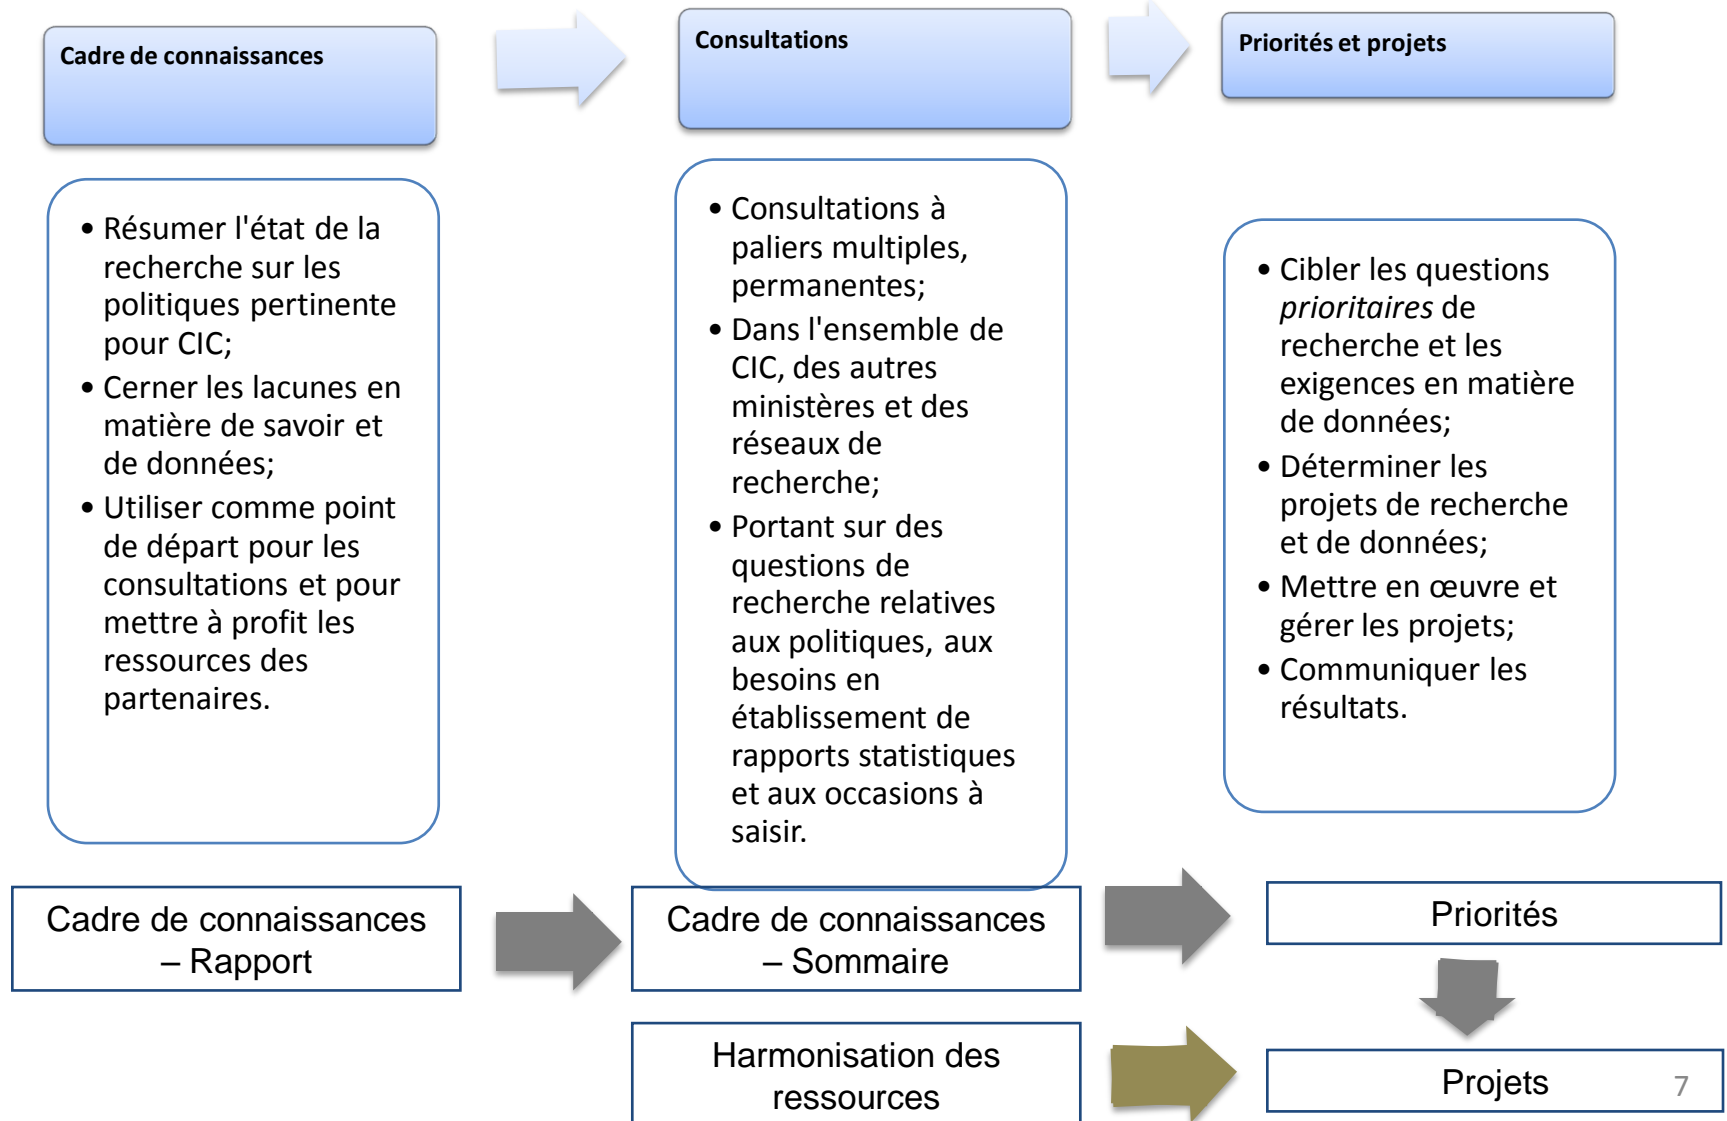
Cadre de connaissances

Consultations

Priorités et projets

- Résumer l'état de la recherche sur les politiques pertinente pour CIC;
- Cerner les lacunes en matière de savoir et de données;
- Utiliser comme point de départ pour les consultations et pour mettre à profit les ressources des partenaires.

- Consultations à paliers multiples, permanentes;
- Dans l'ensemble de CIC, des autres ministères et des réseaux de recherche;
- Portant sur des questions de recherche relatives aux politiques, aux besoins en établissement de rapports statistiques et aux occasions à saisir.

- Cibler les questions *prioritaires* de recherche et les exigences en matière de données;
- Déterminer les projets de recherche et de données;
- Mettre en œuvre et gérer les projets;
- Communiquer les résultats.

Cadre de connaissances – Rapport

Cadre de connaissances – Sommaire

Priorités

Harmonisation des ressources

Projets

7